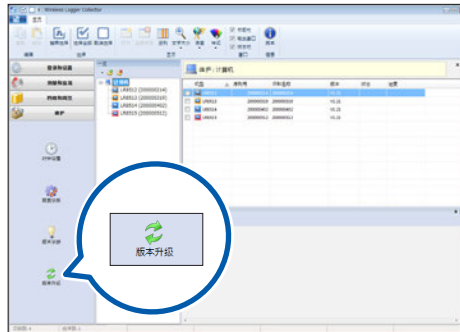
Wireless Logger Collector

主页

维护

登录和设置

数据和设置

归档和报告

维护

时钟设置

数据运转

版本更新

版本升级

一览

计算机

LR8512 (200000214)

LR8513 (200000310)

LR8514 (200000402)

LR8515 (200000512)

维护 : 计算机

型号

序列号

仪器名称

版本

评论

结果

LR8512

LR8513

LR8514

LR8515

200000214

200000310

200000402

200000512

V1.10

V1.10

V1.10

V1.10

版本升级